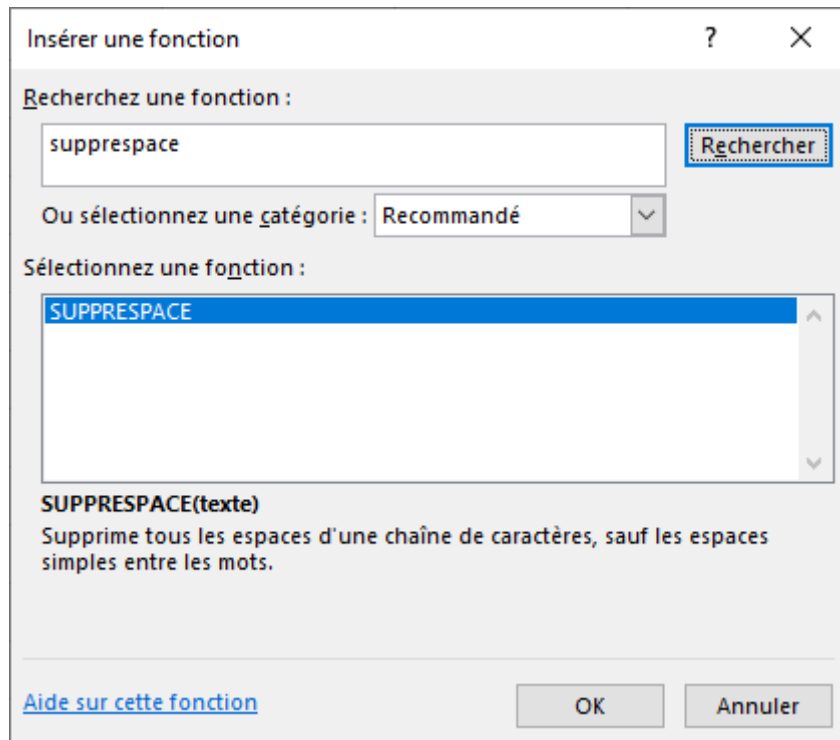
Insérer une fonction

?

X

Recherchez une fonction :

supprespace

Rechercher

Ou sélectionnez une catégorie : Recommandé

Sélectionnez une fonction :

SUPPRESPACE

SUPPRESPACE(texte)

Supprime tous les espaces d'une chaîne de caractères, sauf les espaces simples entre les mots.

Aide sur cette fonction

OK

Annuler